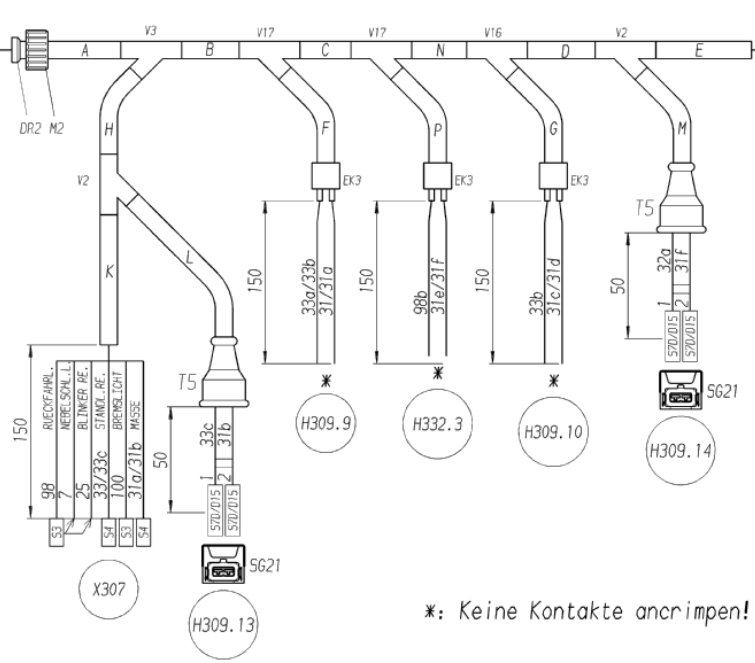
V3 V17 V17 V16 V2

A B C N D E

DR2 M2

H F P G M

V2

EK3 EK3 EK3

T5

150 33a/33b 31/31a

150 98b 31e/31f

150 33b 31c/31d

50 32a 31f

1 2

S70/D15 S70/D15

K L

150 RUECKFAHRL. NEBELSCHL.L BLINKER RE. STANDL.RE. BREMSLICHT MASSE

98 7 25 33/33c 100 31a/31b

S3 S4 S3 S4

T5

50 33c 31b

1 2

S70/D15 S70/D15

*

H309.9

*

H332.3

*

H309.10

SG21

H309.14

X307

SG21

H309.13

*: Keine Kontakte ancrimpen!